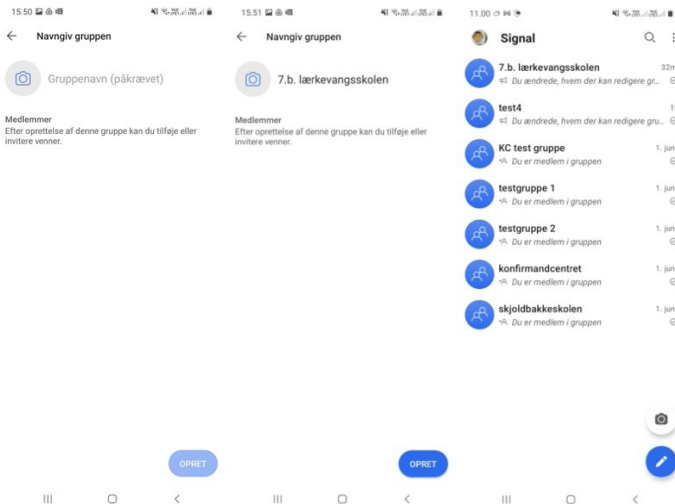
15.50

Navngiv gruppen

Gruppenavn (påkrævet)

Medlemmer
Efter oprettelse af denne gruppe kan du tilføje eller invitere venner.

OPRET

15.51

Navngiv gruppen

7.b. lærkevangsskolen

Medlemmer
Efter oprettelse af denne gruppe kan du tilføje eller invitere venner.

OPRET

11.00

Signal

7.b. lærkevangsskolen
Du ændrede, hvem der kan redigere gr...
32m

test4
Du ændrede, hvem der kan redigere gru...
1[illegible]

KC test gruppe
Du er medlem i gruppen
1. jun

testgruppe 1
Du er medlem i gruppen
1. jun

testgruppe 2
Du er medlem i gruppen
1. jun

konfirmandcentret
Du er medlem i gruppen
1. jun

skjoldbakkeskolen
Du er medlem i gruppen
1. jun